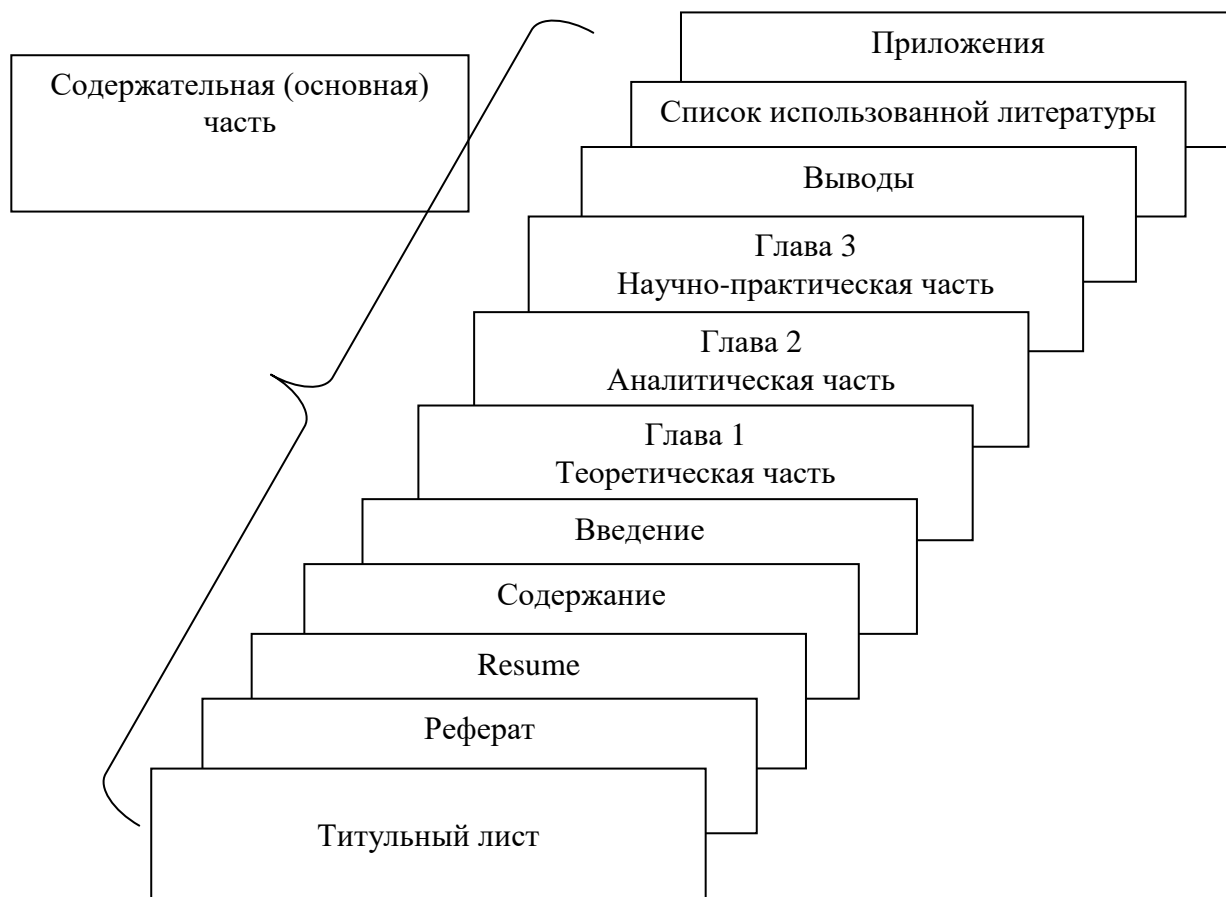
Содержательная (основная) часть

Приложения

Список использованной литературы

Выводы

Глава 3
Научно-практическая часть

Глава 2
Аналитическая часть

Глава 1
Теоретическая часть

Введение

Содержание

Resume

Реферат

Титульный лист